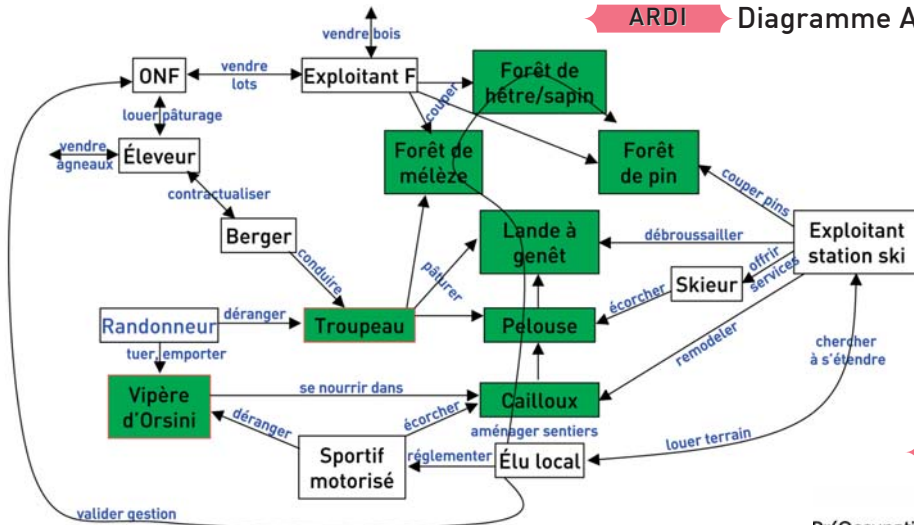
ARDI Diagramme A

vendre bois

ONF

vendre lots

Exploitant F

Forêt de hêtre/sapin

couper

louer pâturage

vendre agneaux

Éleveur

Forêt de mélèze

Forêt de pin

couper pins

contractualiser

Berger

conduire

Lande à genêt

débroussailler

Exploitant station ski

pâturer

offrir services

Skieur

écorcher

Randonneur

déranger

Troupeau

Pelouse

tuer, emporter

remodeler

chercher à s'étendre

Vipère d'Orsini

se nourrir dans

Cailloux

déranger

écorcher

aménager sentiers

louer terrain

Sportif motorisé

réglementer

Élu local

valider gestion